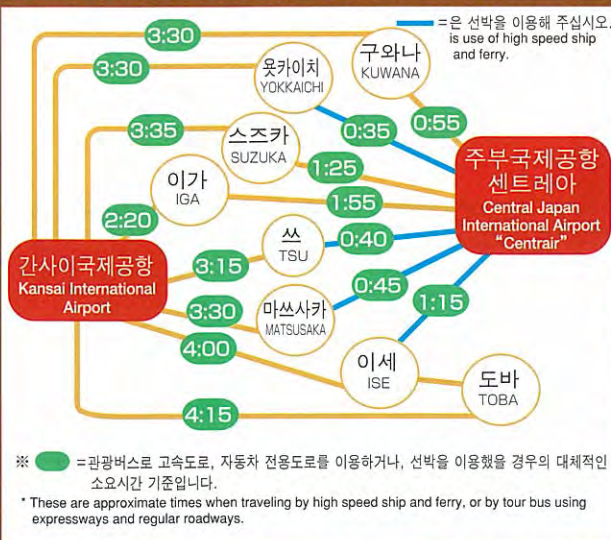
=은 선박을 이용해 주십시오. is use of high speed ship and ferry.

3:30
3:30
3:35
2:20
3:15
3:30
4:00
4:15

욧카이치 YOKKAICHI
구와나 KUWANA
스즈카 SUZUKA
이가 IGA
쓰 TSU
마쓰사카 MATSUSAKA
이세 ISE
도바 TOBA

0:35
0:55
1:25
1:55
0:40
0:45
1:15

간사이국제공항 Kansai International Airport

주부국제공항 센트레아 Central Japan International Airport "Centrair"

※ =관광버스로 고속도로, 자동차 전용도로를 이용하거나, 선박을 이용했을 경우의 대체적인 소요시간 기준입니다.

* These are approximate times when traveling by high speed ship and ferry, or by tour bus using expressways and regular roadways.